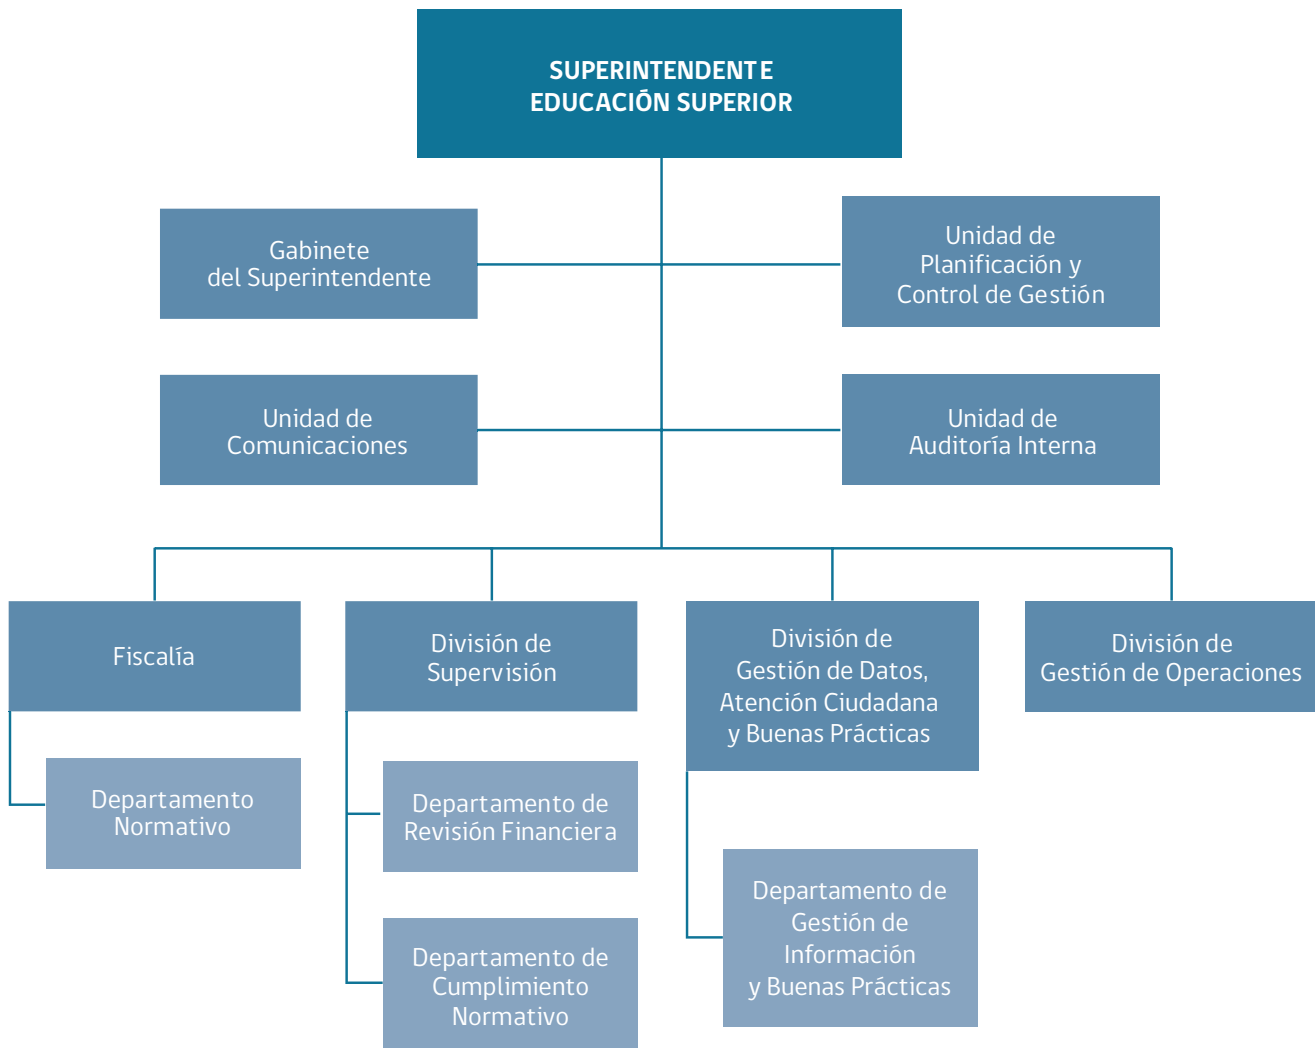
SUPERINTENDENTE
EDUCACIÓN SUPERIOR

Gabinete
del Superintendente

Unidad de
Planificación y
Control de Gestión

Unidad de
Comunicaciones

Unidad de
Auditoría Interna

Fiscalía

Departamento
Normativo

División de
Supervisión

Departamento de
Revisión Financiera

Departamento de
Cumplimiento
Normativo

División de
Gestión de Datos,
Atención Ciudadana
y Buenas Prácticas

Departamento de
Gestión de
Información
y Buenas Prácticas

División de
Gestión de Operaciones